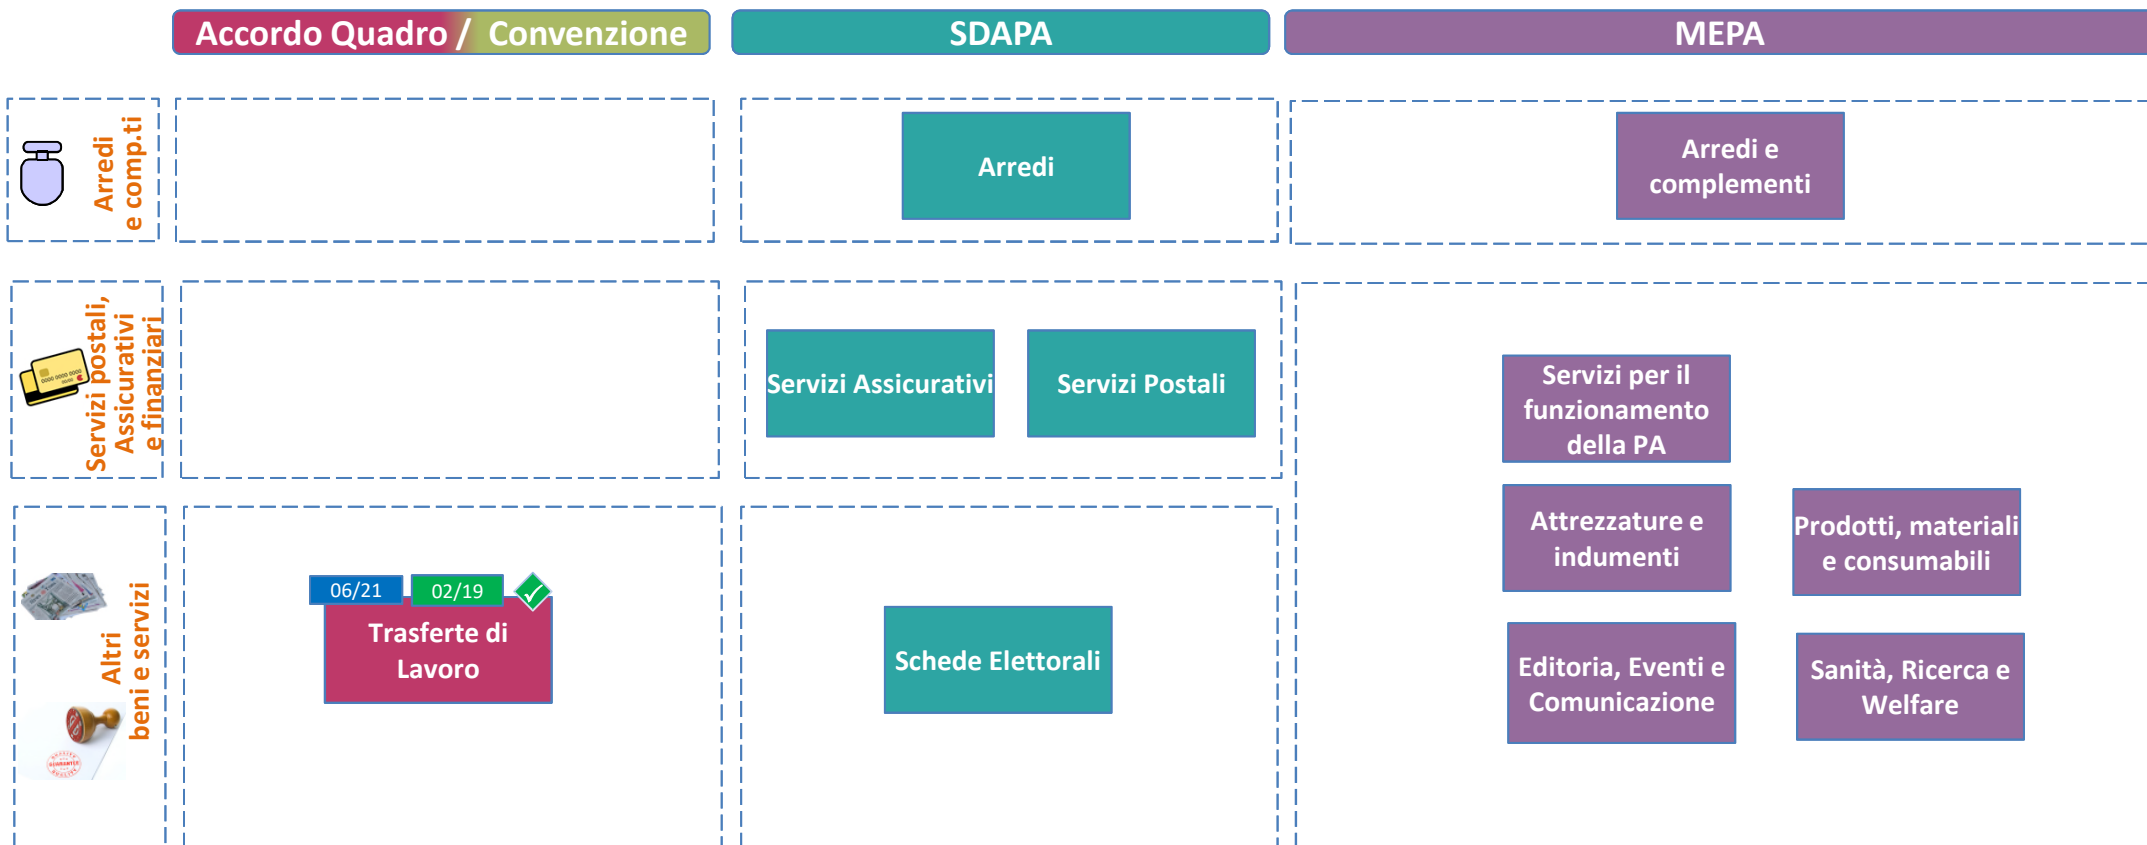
Accordo Quadro / Convenzione

SDAPA

MEPA

Arredi e comp.ti

Arredi

Arredi e complementi

Servizi postali, Assicurativi e finanziari

Servizi Assicurativi

Servizi Postali

Servizi per il funzionamento della PA

Altri beni e servizi

06/21

02/19

Trasferte di Lavoro

Schede Elettorali

Attrezzature e indumenti

Prodotti, materiali e consumabili

Editoria, Eventi e Comunicazione

Sanità, Ricerca e Welfare